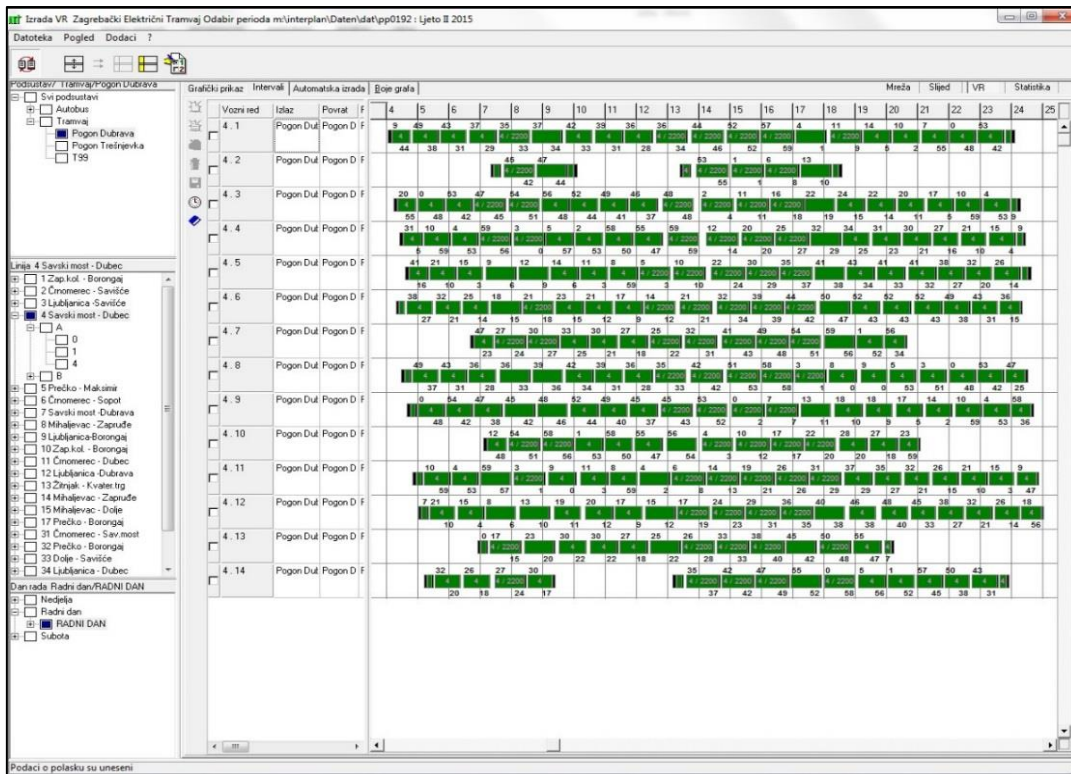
Izrada VR Zagrebački Električni Tramvaj Odabir perioda m:\interplan\Daten\dat\pp0192 : Ljeto II 2015

Datoteka Pogled Dodaci ?

Podsustav / Tramvaj/Pogon Dubrava
Svi podsustavi
Autobus
Tramvaj
Pogon Dubrava
Pogon Trešnjevka
T99

Linija 4 Savski most - Dubec
1 Zap.kol. - Borongaj
2 Črnomerec - Savišće
3 Ljubljanica -Savišće
4 Savski most - Dubec
A
0
1
4
B
5 Prečko - Maksimir
6 Črnomerec - Sopot
7 Savski most -Dubrava
8 Mihaljevac - Zapruđe
9 Ljubljanica-Borongaj
10 Zap.kol. - Borongaj
11 Črnomerec - Dubec
12 Ljubljanica -Dubrava
13 Žitnjak - Kvaternikov trg
14 Mihaljevac - Zapruđe
15 Mihaljevac - Dolje
17 Prečko - Borongaj
31 Črnomerec - Sav.most
32 Prečko - Borongaj
33 Dolje - Savišće
34 Ljubljanica - Dubec

Dan rada Radni dan/RADNI DAN
Nedjelja
Radni dan
RADNI DAN
Subota

Grafički prikaz | Intervali | Automatska izrada | Boje grafa

Mreža | Slijed | VR | Statistika

| Vozni red | Izlaz | Povrat |
|---|---|---|
| 4 .1 | Pogon Dul | Pogon D |
| 4 .2 | Pogon Dul | Pogon D |
| 4 .3 | Pogon Dul | Pogon D |
| 4 .4 | Pogon Dul | Pogon D |
| 4 .5 | Pogon Dul | Pogon D |
| 4 .6 | Pogon Dul | Pogon D |
| 4 .7 | Pogon Dul | Pogon D |
| 4 .8 | Pogon Dul | Pogon D |
| 4 .9 | Pogon Dul | Pogon D |
| 4 .10 | Pogon Dul | Pogon D |
| 4 .11 | Pogon Dul | Pogon D |
| 4 .12 | Pogon Dul | Pogon D |
| 4 .13 | Pogon Dul | Pogon D |
| 4 .14 | Pogon Dul | Pogon D |

4 5 6 7 8 9 10 11 12 13 14 15 16 17 18 19 20 21 22 23 24 25

4 / 2200

Podaci o polasku su uneseni